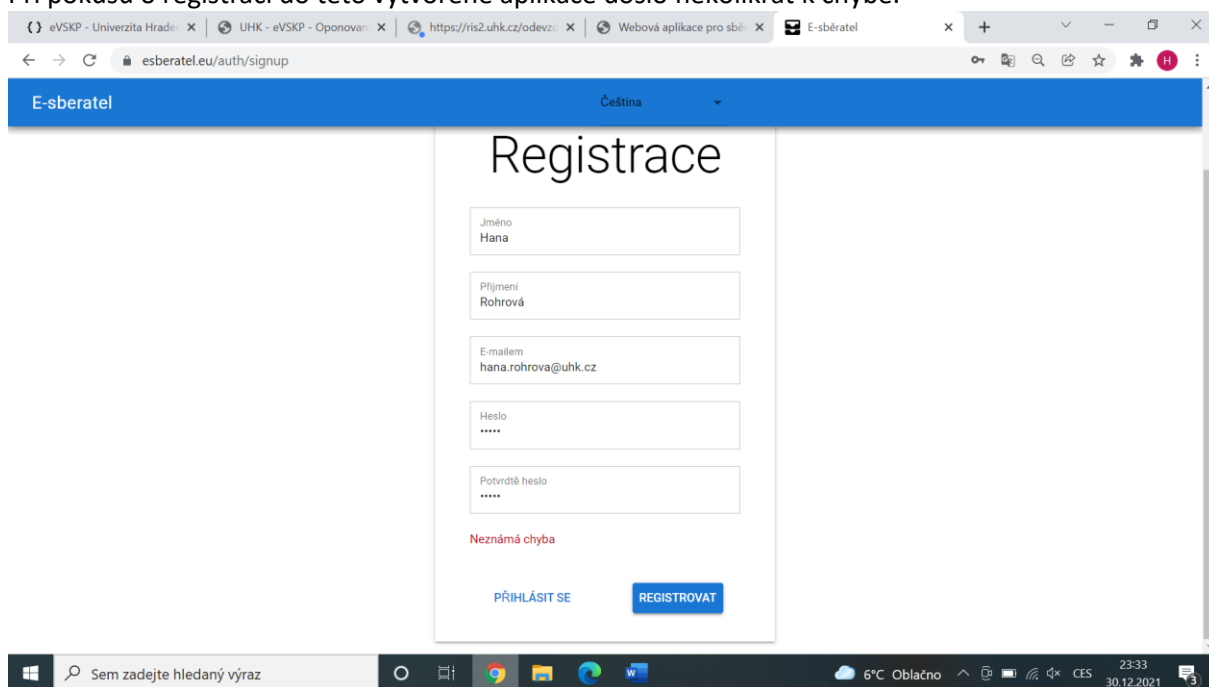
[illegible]

eVSKP - Univerzita Hradec
UHK - eVSKP - Oponovan
https://ris2.uhk.cz/odevzd
Webová aplikace pro sběr
E-sběratel

esberatel.eu/auth/signup

E-sberatel
Čeština

Registrace

Jméno
Hana

Příjmení
Rohrová

E-mailem
hana.rohrova@uhk.cz

Heslo
•••••

Potvrdtě heslo
•••••

Neznámá chyba

PŘIHLÁSIT SE
REGISTROVAT

Sem zadejte hledaný výraz
6°C Oblačno
CES
23:33
30.12.2021
3